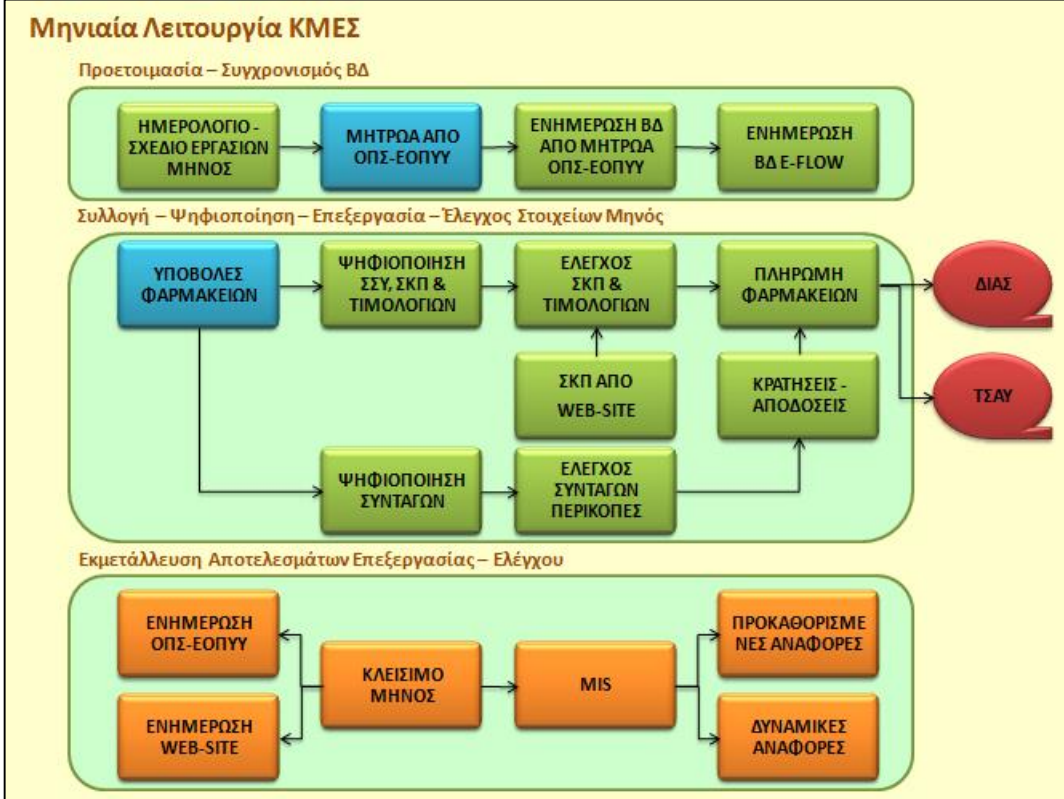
Μηνιαία Λειτουργία ΚΜΕΣ

Προετοιμασία – Συγχρονισμός ΒΔ

ΗΜΕΡΟΛΟΓΙΟ - ΣΧΕΔΙΟ ΕΡΓΑΣΙΩΝ ΜΗΝΟΣ

ΜΗΤΡΩΑ ΑΠΟ ΟΠΣ-ΕΟΠΥΥ

ΕΝΗΜΕΡΩΣΗ ΒΔ ΑΠΟ ΜΗΤΡΩΑ ΟΠΣ-ΕΟΠΥΥ

ΕΝΗΜΕΡΩΣΗ ΒΔ E-FLOW

Συλλογή – Ψηφιοποίηση – Επεξεργασία – Έλεγχος Στοιχείων Μηνός

ΥΠΟΒΟΛΕΣ ΦΑΡΜΑΚΕΙΩΝ

ΨΗΦΙΟΠΟΙΗΣΗ ΣΣΥ, ΣΚΠ & ΤΙΜΟΛΟΓΙΩΝ

ΕΛΕΓΧΟΣ ΣΚΠ & ΤΙΜΟΛΟΓΙΩΝ

ΠΛΗΡΩΜΗ ΦΑΡΜΑΚΕΙΩΝ

ΔΙΑΣ

ΣΚΠ ΑΠΟ WEB-SITE

ΚΡΑΤΗΣΕΙΣ - ΑΠΟΔΟΣΕΙΣ

ΤΣΑΥ

ΨΗΦΙΟΠΟΙΗΣΗ ΣΥΝΤΑΓΩΝ

ΕΛΕΓΧΟΣ ΣΥΝΤΑΓΩΝ ΠΕΡΙΚΟΠΕΣ

Εκμετάλλευση Αποτελεσμάτων Επεξεργασίας – Ελέγχου

ΕΝΗΜΕΡΩΣΗ ΟΠΣ-ΕΟΠΥΥ

ΚΛΕΙΣΙΜΟ ΜΗΝΟΣ

MIS

ΠΡΟΚΑΘΟΡΙΣΜΕΝΕΣ ΑΝΑΦΟΡΕΣ

ΕΝΗΜΕΡΩΣΗ WEB-SITE

ΔΥΝΑΜΙΚΕΣ ΑΝΑΦΟΡΕΣ